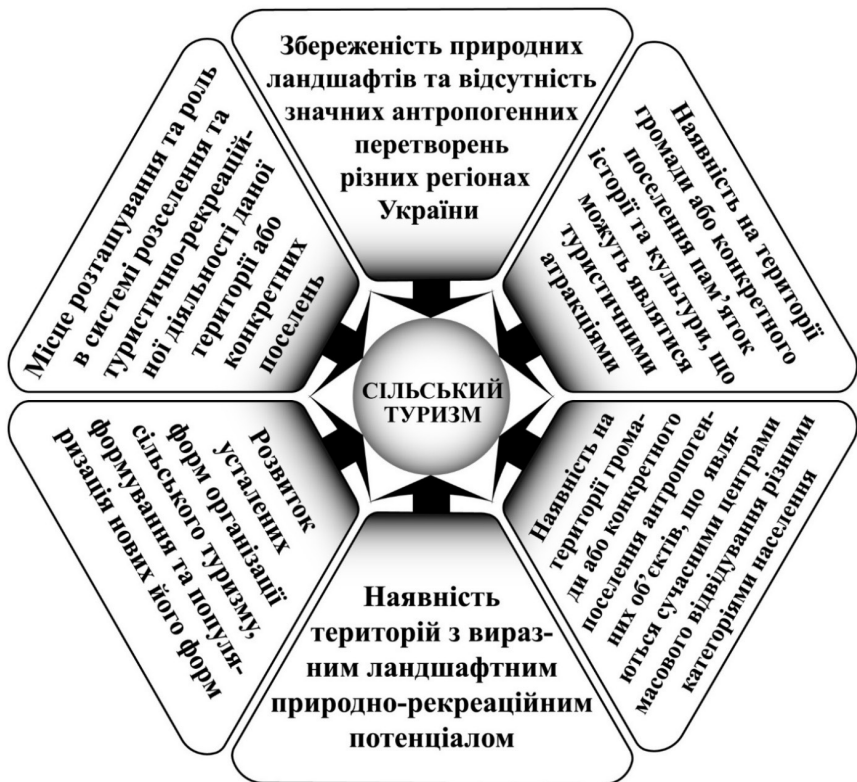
Збереженість природних ландшафтів та відсутність значних антропогенних перетворень різних регіонах України

Наявність на території громади або конкретного поселення пам'яток історії та культури, що можуть являтися туристичними атракціями

Наявність на території громади або конкретного поселення антропогенних об'єктів, що являються сучасними центрами масового відвідування різними категоріями населення

Наявність територій з виразним ландшафтним природно-рекреаційним потенціалом

Розвиток усталених форм організації сільського туризму, формування та популяризація нових його форм

Місце розташування та роль в системі розселення та туристично-рекреаційної діяльності даної території або конкретних поселень

СІЛЬСЬКИЙ ТУРИЗМ